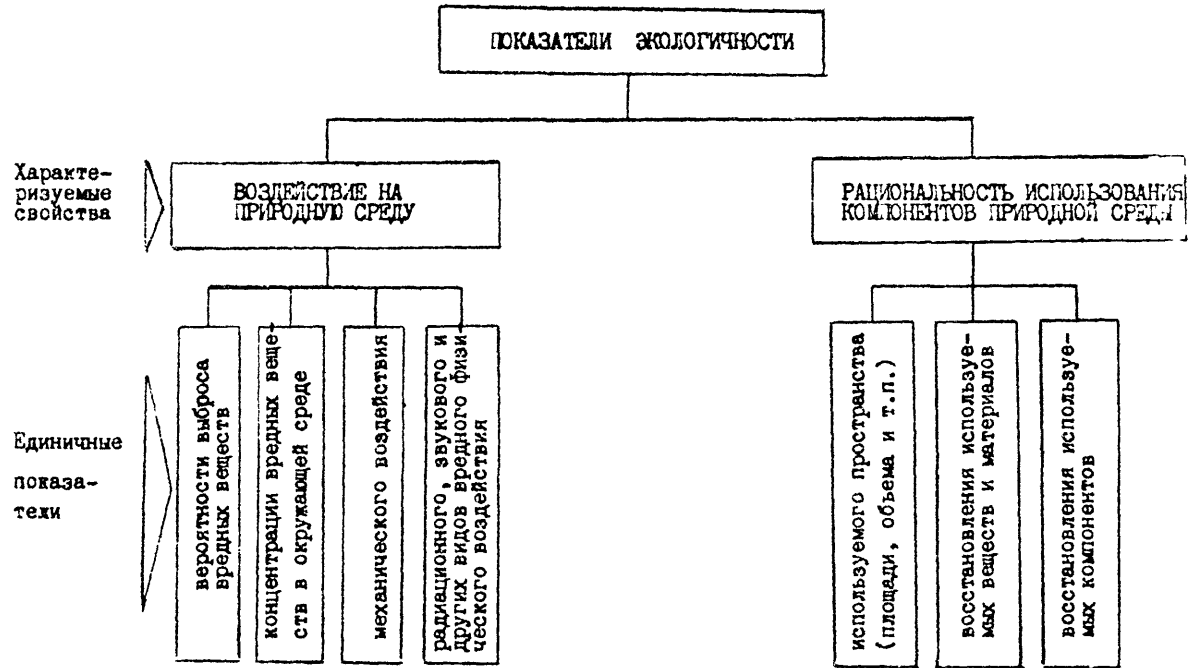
ПОКАЗАТЕЛИ ЭКОЛОГИЧНОСТИ

Характеризуемые свойства

ВОЗДЕЙСТВИЕ НА ПРИРОДНУЮ СРЕДУ

РАЦИОНАЛЬНОСТЬ ИСПОЛЬЗОВАНИЯ КОМПОНЕНТОВ ПРИРОДНОЙ СРЕДЫ

Единичные показатели

вероятности выброса вредных веществ

концентрации вредных веществ в окружающей среде

механического воздействия

радиационного, звукового и других видов вредного физического воздействия

используемого пространства (площади, объема и т.п.)

восстановления используемых веществ и материалов

восстановления используемых компонентов